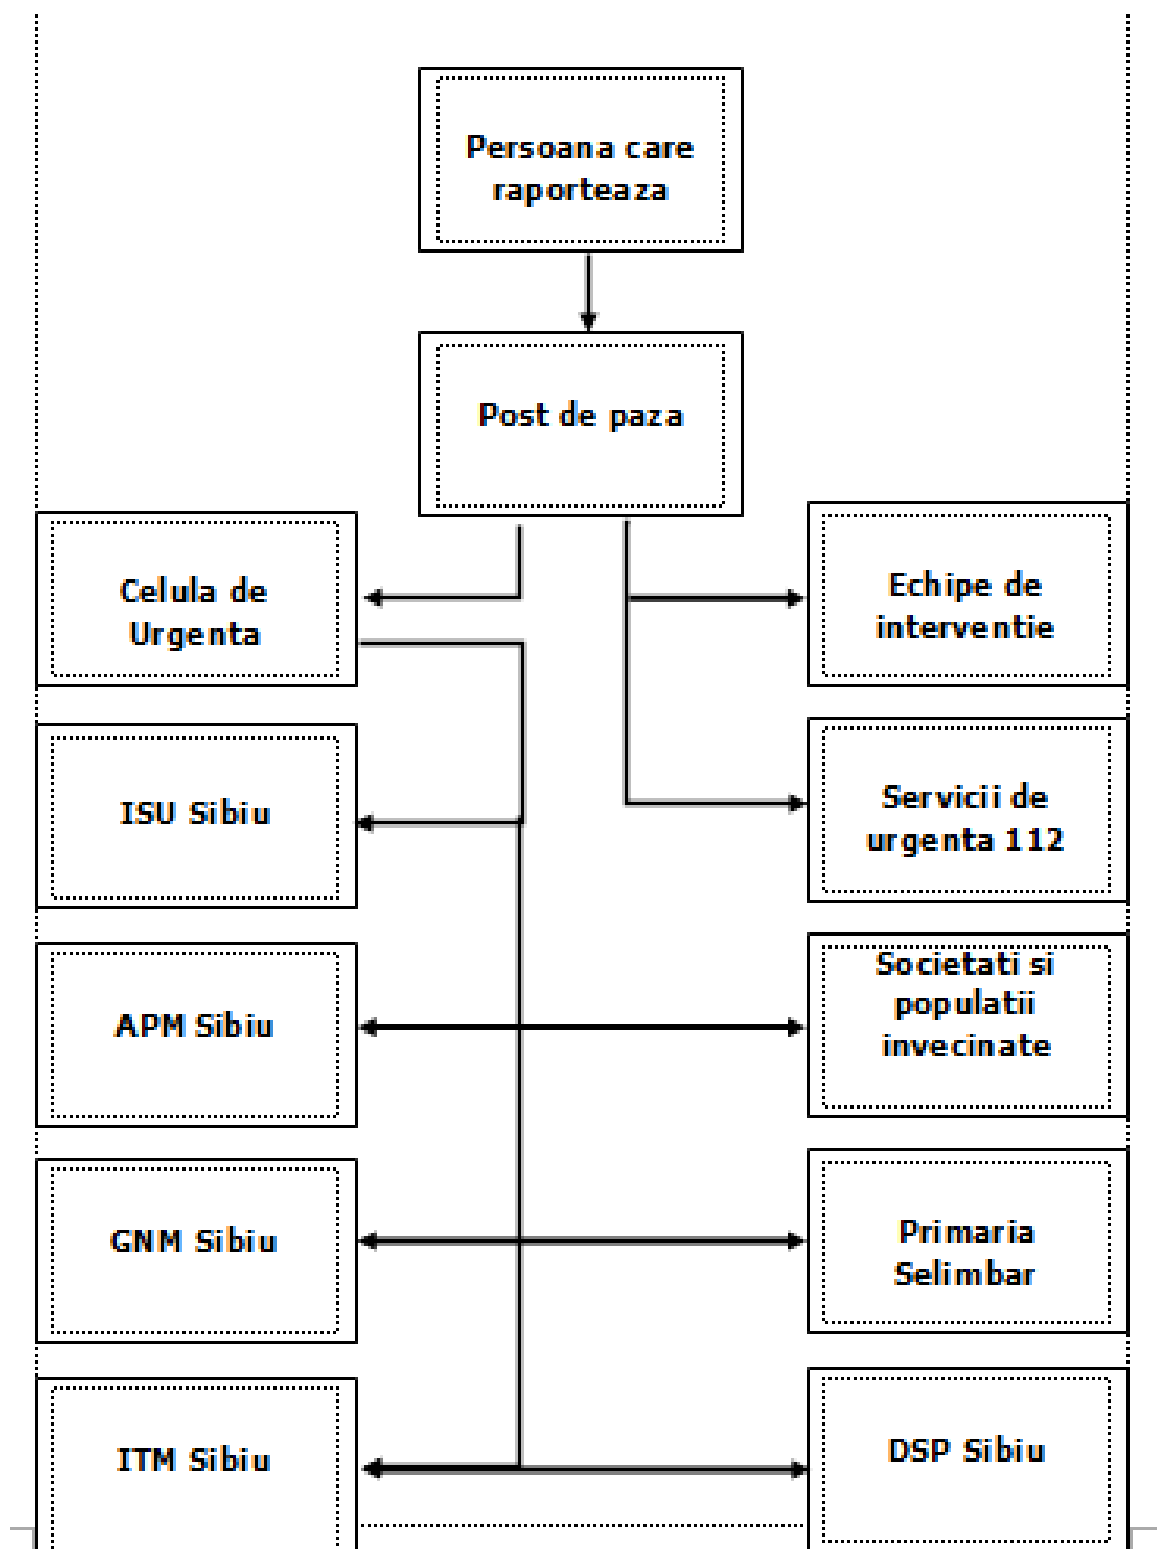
Persoana care raporteaza

Post de paza

Celula de Urgenta

Echipe de interventie

ISU Sibiu

Servicii de urgenta 112

APM Sibiu

Societati si populatii invecinate

GNM Sibiu

Primaria Selimbar

ITM Sibiu

DSP Sibiu